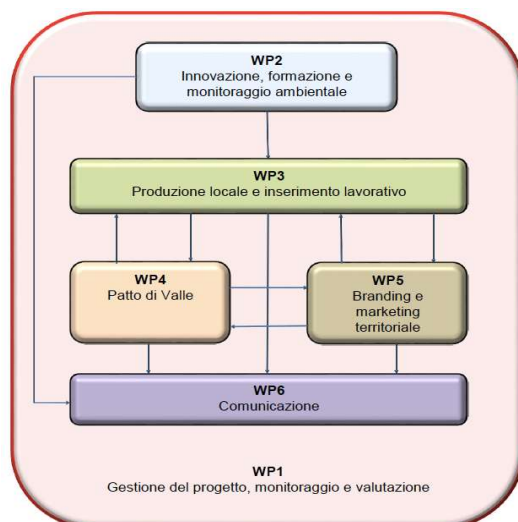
WP2
Innovazione, formazione e monitoraggio ambientale

WP3
Produzione locale e inserimento lavorativo

WP4
Patto di Valle

WP5
Branding e marketing territoriale

WP6
Comunicazione

WP1
Gestione del progetto, monitoraggio e valutazione